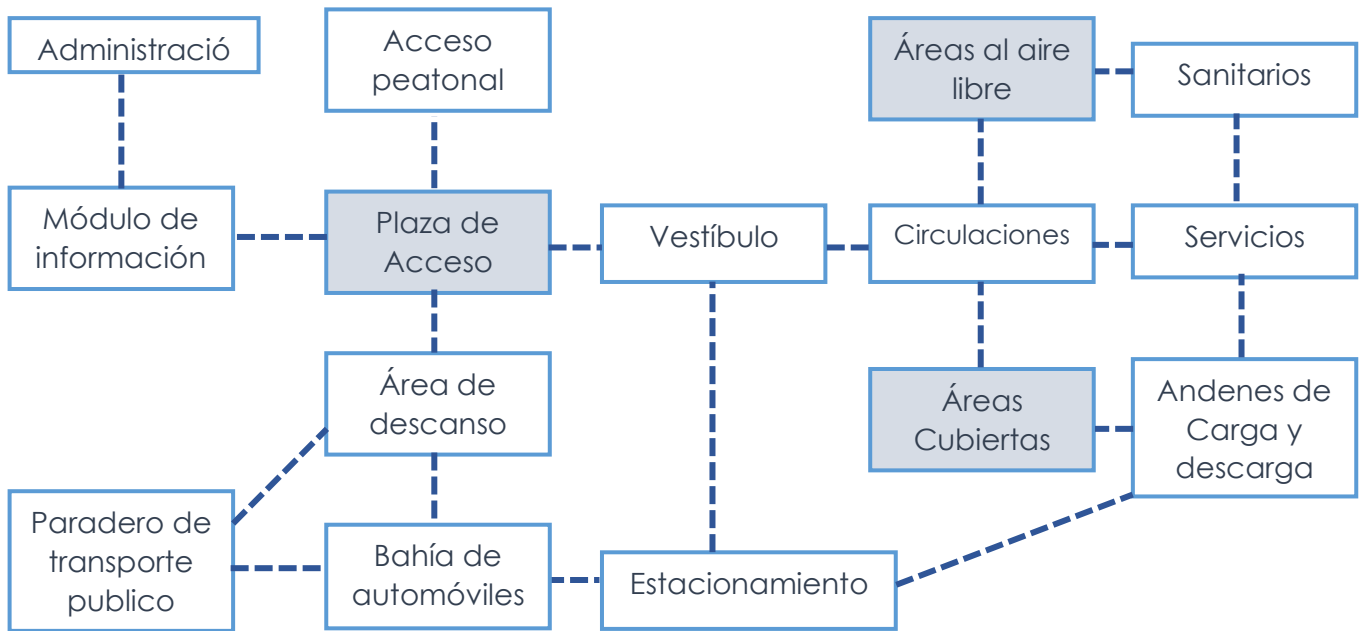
Administració

Acceso peatonal

Áreas al aire libre

Sanitarios

Módulo de información

Plaza de Acceso

Vestíbulo

Circulaciones

Servicios

Área de descanso

Áreas Cubiertas

Andenes de Carga y descarga

Paradero de transporte publico

Bahía de automóviles

Estacionamiento